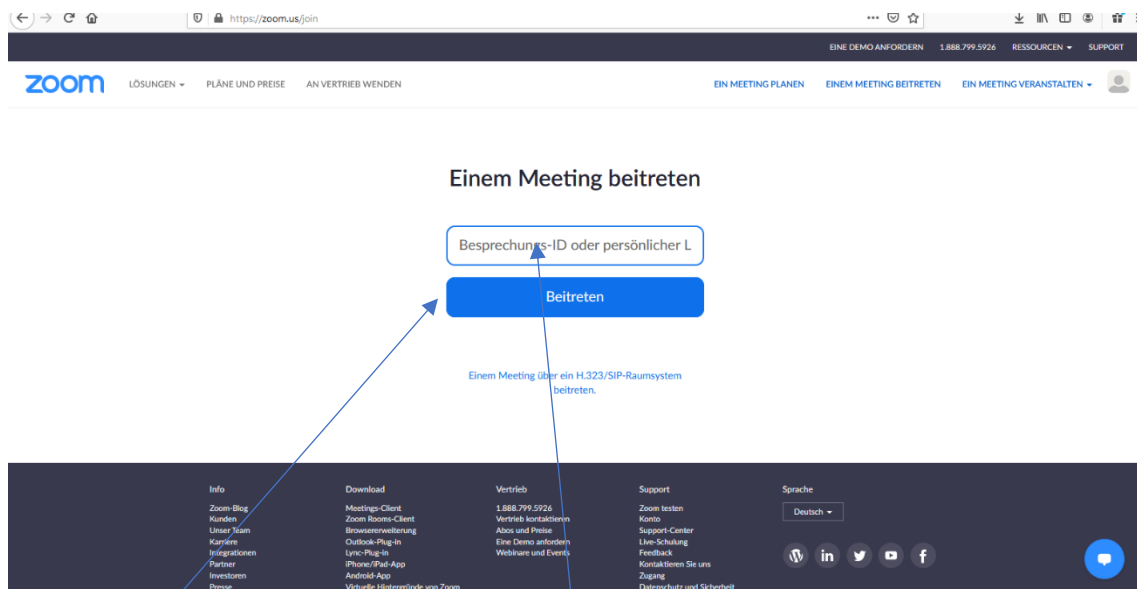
https://zoom.us/join

EINE DEMO ANFORDERN 1.888.799.5926 RESSOURCEN SUPPORT

zoom LÖSUNGEN PLÄNE UND PREISE AN VERTRIEB WENDEN EIN MEETING PLANEN EINEM MEETING BEITRETEN EIN MEETING VERANSTALTEN

Einem Meeting beitreten

Besprechungs-ID oder persönlicher L

Beitreten

Einem Meeting über ein H.323/SIP-Raumsystem beitreten.

Info
Zoom-Blog
Kunden
Unser Team
Karriere
Integrationen
Partner
Investoren
Presse

Download
Meetings-Client
Zoom Rooms-Client
Browsererweiterung
Outlook-Plug-in
Lync-Plug-in
iPhone/iPad-App
Android-App
Virtuelle Hintergründe von Zoom

Vertrieb
1.888.799.5926
Vertrieb kontaktieren
Abos und Preise
Eine Demo anfordern
Webinare und Events

Support
Zoom testen
Konto
Support-Center
Live-Schulung
Feedback
Kontaktieren Sie uns
Zugang
Datenschutz und Sicherheit

Sprache
Deutsch